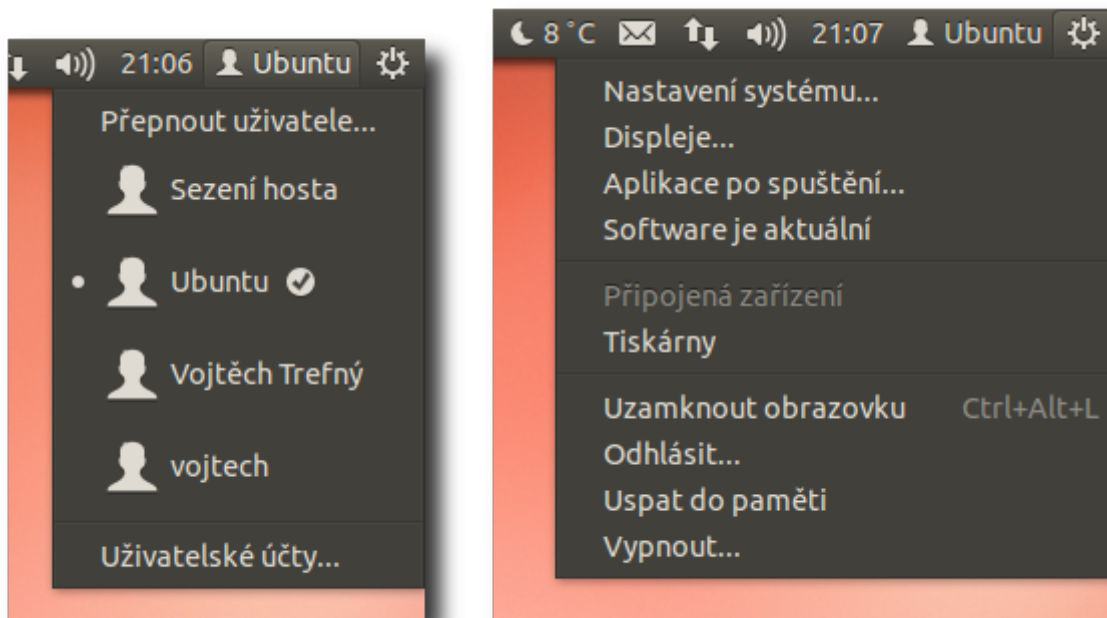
21:06 Ubuntu

Přepnout uživatele...

Sezení hosta

Ubuntu

Vojtěch Trefný

vojtech

Uživatelské účty...

8 °C 21:07 Ubuntu

Nastavení systému...
Displeje...
Aplikace po spuštění...
Software je aktuální

Připojená zařízení
Tiskárny

Uzamknout obrazovku Ctrl+Alt+L
Odhlásit...
Uspat do paměti
Vypnout...